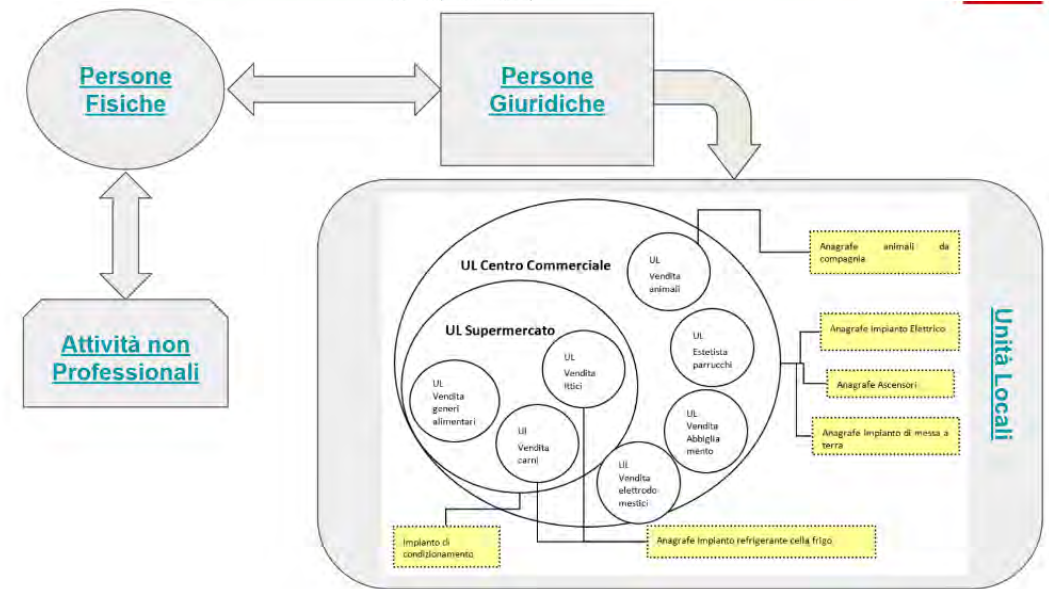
Persone Fisiche

Persone Giuridiche

Attività non Professionali

Unità Locali

UL Centro Commerciale

UL Supermercato

UL Vendita generi alimentari

UL Vendita carni

UL Vendita Ittici

UL Vendita animali

UL Estetista parrucchi

UL Vendita Abbiglia mento

UL Vendita elettrodo mestici

Anagrafe animali da compagnia

Anagrafe impianto Elettrico

Anagrafe Ascensori

Anagrafe impianto di messa a terra

Impianto di condizionamento

Anagrafe impianto refrigerante cella frigo